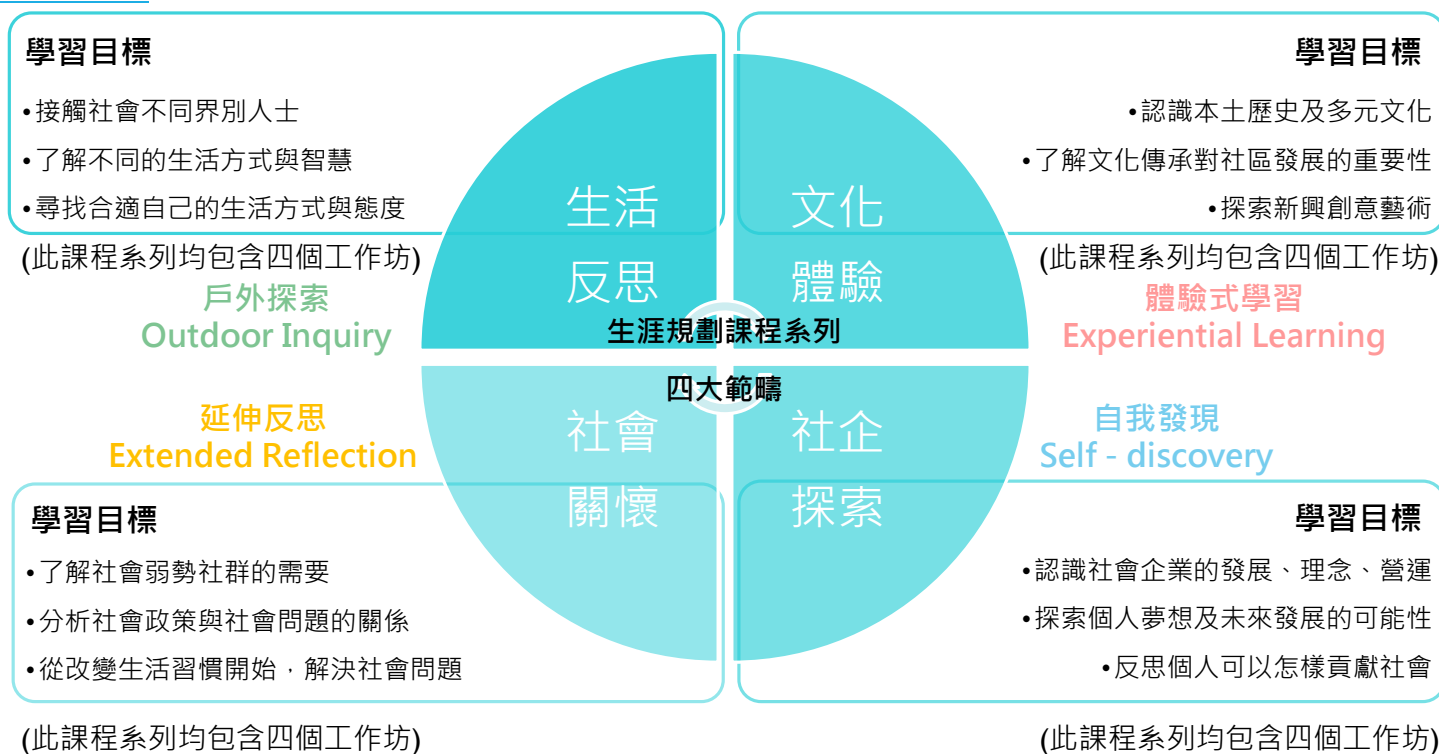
學習目標

•接觸社會不同界別人士

•了解不同的生活方式與智慧

•尋找合適自己的生活方式與態度

(此課程系列均包含四個工作坊)

戶外探索
Outdoor Inquiry

學習目標

•認識本土歷史及多元文化

•了解文化傳承對社區發展的重要性

•探索新興創意藝術

(此課程系列均包含四個工作坊)

體驗式學習
Experiential Learning

生活
反思

文化
體驗

生涯規劃課程系列

四大範疇

社會
關懷

社企
探索

延伸反思
Extended Reflection

自我發現
Self - discovery

學習目標

•了解社會弱勢社群的需要

•分析社會政策與社會問題的關係

•從改變生活習慣開始，解決社會問題

(此課程系列均包含四個工作坊)

學習目標

•認識社會企業的發展、理念、營運

•探索個人夢想及未來發展的可能性

•反思個人可以怎樣貢獻社會

(此課程系列均包含四個工作坊)